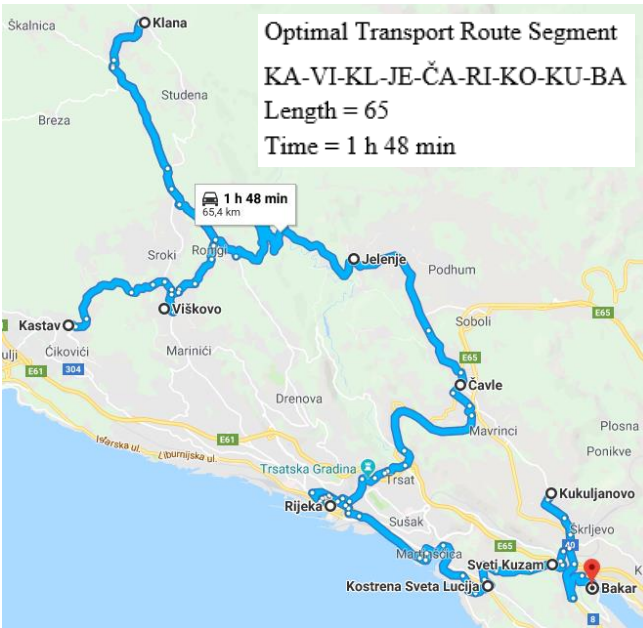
Optimal Transport Route Segment
KA-VI-KL-JE-ČA-RI-KO-KU-BA
Length = 65
Time = 1 h 48 min

Škalnica
Klana
Studena
Breza
1 h 48 min
65,4 km
Sroki
Rong
Jelenje
Podhum
Kastav
Viškovo
Soboli
Čikovići
E61
304
Marinići
E65
E65
Čavle
Drenova
Mavrinci
E61
Istarska ul.
Liburnijska ul.
Trsatska Gradina
Trsat
Pasac
Poksna
Kukuljanovo
Rijeka
Sušak
Škrljevo
40
E65
Martinšćica
Sveti Kuzam
Kostrena Sveta Lucija
Bakar
8